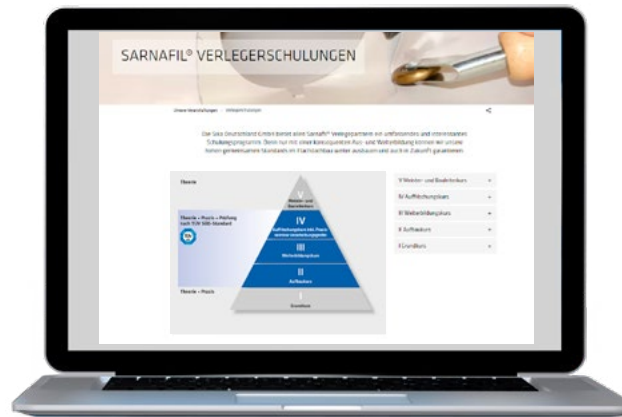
SARNAFIL® VERLEGERSCHULUNGEN

Unsere Verarbeitungen · Verlegerschulungen

Die Sika Deutschland GmbH bietet allen Sarnafil® Verlegepartnern ein umfassendes und interessantes Schulungsprogramm. Denn nur mit einer konsequenten Aus- und Weiterbildung können wir unsere hohen gemeinsamen Standards im Flachdachbau weiter ausbauen und auch in Zukunft garantieren.

Theorie

Theorie + Praxis + Prüfung nach TÜV SÜD-Standard

Theorie + Praxis

V Meister- und Bauleiterkurs

IV Auffrischungskurs inkl. Praxis

III Weiterbildungskurs

II Aufbaukurs

I Grundkurs

V Meister- und Bauleiterkurs

IV Auffrischungskurs

III Weiterbildungskurs

II Aufbaukurs

I Grundkurs